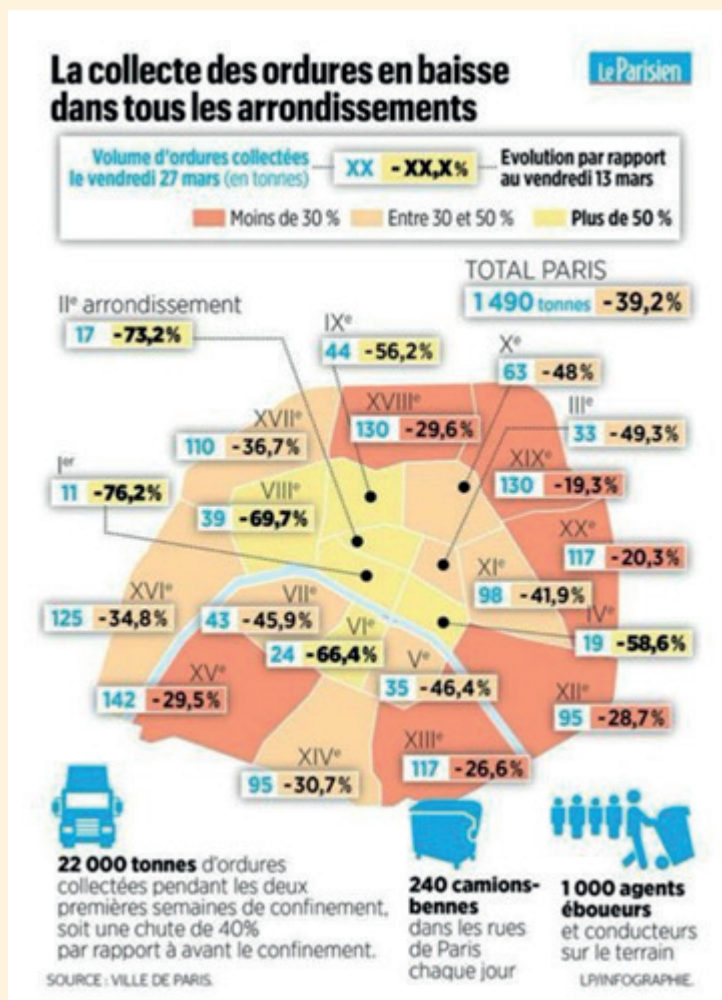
La collecte des ordures en baisse dans tous les arrondissements

Le Parisien

Volume d'ordures collectées le vendredi 27 mars (en tonnes) XX -XX,X% Evolution par rapport au vendredi 13 mars

Moins de 30 % Entre 30 et 50 % Plus de 50 %

TOTAL PARIS
1 490 tonnes -39,2%

IIe arrondissement
17 -73,2%

IXe
44 -56,2%

Xe
63 -48%

XVIIIe
130 -29,6%

IIIe
33 -49,3%

XVIIe
110 -36,7%

Ier
11 -76,2%

VIIIe
39 -69,7%

XIXe
130 -19,3%

XXe
117 -20,3%

XIe
98 -41,9%

XVIe
125 -34,8%

VIIe
43 -45,9%

VIe
24 -66,4%

IVe
19 -58,6%

XVe
142 -29,5%

Ve
35 -46,4%

XIIe
95 -28,7%

XIIIe
117 -26,6%

XIVe
95 -30,7%

22 000 tonnes d'ordures collectées pendant les deux premières semaines de confinement, soit une chute de 40% par rapport à avant le confinement.

240 camions-bennes dans les rues de Paris chaque jour

1 000 agents éboueurs et conducteurs sur le terrain

SOURCE : VILLE DE PARIS.

LP/INFOGRAPHIE.